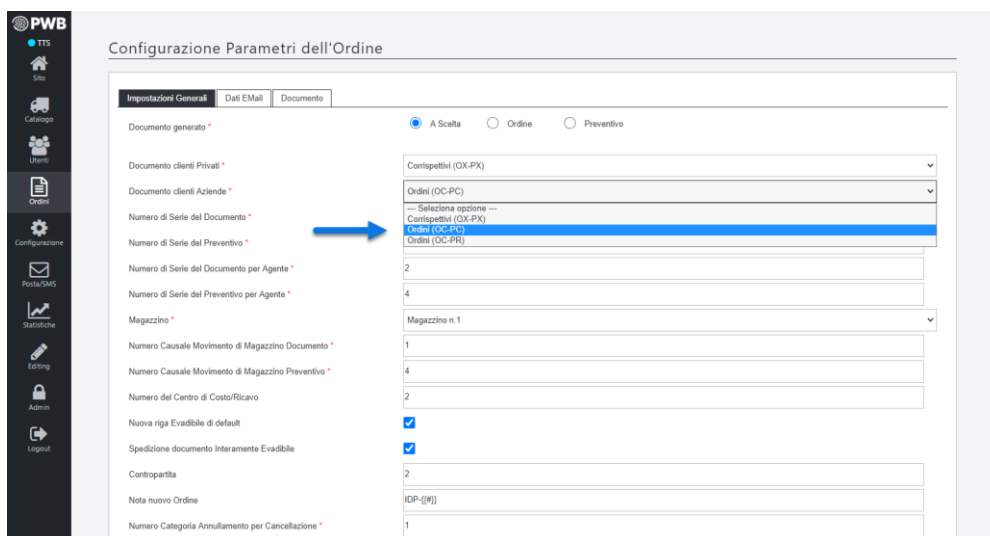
PWB
TTS
Sito
Catalogo
Utenti
Ordini
Configurazione
Posta/SMS
Statistiche
Editing
Admin
Logout

Configurazione Parametri dell'Ordine

Impostazioni Generali | Dati EMail | Documento

Documento generato * — A Scelta, Ordine, Preventivo

Documento clienti Privati * — Corrispettivi (OX-PX)

Documento clienti Aziende * — Ordini (OC-PC)

--- Seleziona opzione ---
Corrispettivi (OX-PX)
Ordini (OC-PC)
Ordini (OC-PR)

Numero di Serie del Documento *

Numero di Serie del Preventivo *

Numero di Serie del Documento per Agente * — 2

Numero di Serie del Preventivo per Agente * — 4

Magazzino * — Magazzino n.1

Numero Causale Movimento di Magazzino Documento * — 1

Numero Causale Movimento di Magazzino Preventivo * — 4

Numero del Centro di Costo/Ricavo — 2

Nuova riga Evadibile di default

Spedizione documento Interamente Evadibile

Contropartita — 2

Nota nuovo Ordine — IDP-{[#]}

Numero Categoria Annullamento per Cancellazione * — 1